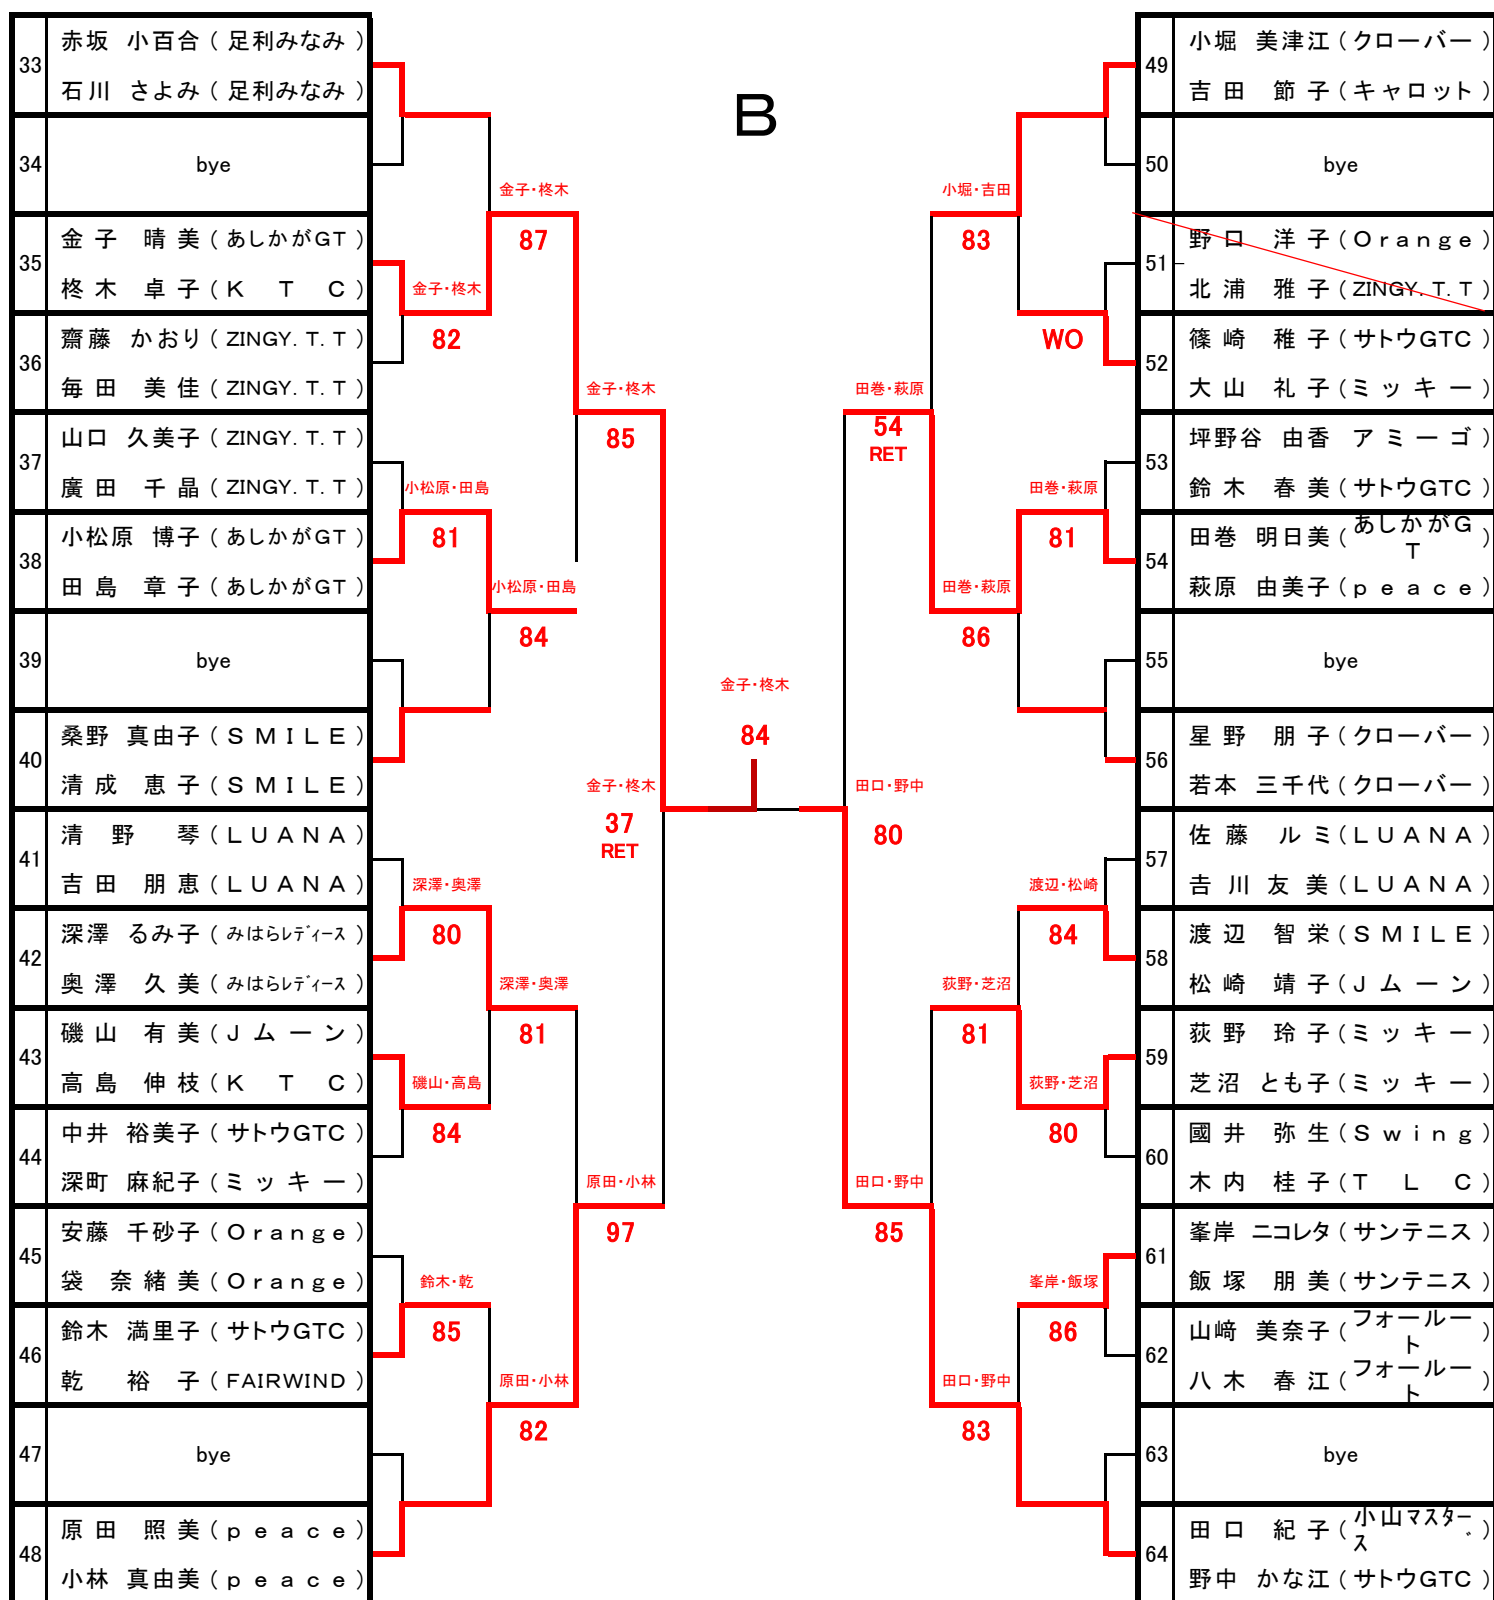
B

| 33 | 赤坂　小百合（足利みなみ） |
|---|---|
| | 石川　さよみ（足利みなみ） |
| 34 | bye |
| 35 | 金子　晴美（あしかがGT） |
| | 柊木　卓子（ＫＴＣ） |
| 36 | 齋藤　かおり（ZINGY. T. T） |
| | 毎田　美佳（ZINGY. T. T） |
| 37 | 山口　久美子（ZINGY. T. T） |
| | 廣田　千晶（ZINGY. T. T） |
| 38 | 小松原　博子（あしかがGT） |
| | 田島　章子（あしかがGT） |
| 39 | bye |
| 40 | 桑野　真由子（ＳＭＩＬＥ） |
| | 清成　恵子（ＳＭＩＬＥ） |
| 41 | 清野　琴（ＬＵＡＮＡ） |
| | 吉田　朋恵（ＬＵＡＮＡ） |
| 42 | 深澤　るみ子（みはらレディース） |
| | 奥澤　久美（みはらレディース） |
| 43 | 磯山　有美（Ｊムーン） |
| | 高島　伸枝（ＫＴＣ） |
| 44 | 中井　裕美子（サトウGTC） |
| | 深町　麻紀子（ミッキー） |
| 45 | 安藤　千砂子（Ｏｒａｎｇｅ） |
| | 袋　奈緒美（Ｏｒａｎｇｅ） |
| 46 | 鈴木　満里子（サトウGTC） |
| | 乾　裕子（FAIRWIND） |
| 47 | bye |
| 48 | 原田　照美（ｐｅａｃｅ） |
| | 小林　真由美（ｐｅａｃｅ） |

| 49 | 小堀　美津江（クローバー） |
|---|---|
| | 吉田　節子（キャロット） |
| 50 | bye |
| 51 | 野口　洋子（Ｏｒａｎｇｅ） |
| | 北浦　雅子（ZINGY. T. T） |
| 52 | 篠崎　稚子（サトウGTC） |
| | 大山　礼子（ミッキー） |
| 53 | 坪野谷　由香　アミーゴ） |
| | 鈴木　春美（サトウGTC） |
| 54 | 田巻　明日美（あしかがGT） |
| | 萩原　由美子（ｐｅａｃｅ） |
| 55 | bye |
| 56 | 星野　朋子（クローバー） |
| | 若本　三千代（クローバー） |
| 57 | 佐藤　ルミ（ＬＵＡＮＡ） |
| | 吉川　友美（ＬＵＡＮＡ） |
| 58 | 渡辺　智栄（ＳＭＩＬＥ） |
| | 松崎　靖子（Ｊムーン） |
| 59 | 荻野　玲子（ミッキー） |
| | 芝沼　とも子（ミッキー） |
| 60 | 國井　弥生（Ｓｗｉｎｇ） |
| | 木内　桂子（ＴＬＣ） |
| 61 | 峯岸　ニコレタ（サンテニス） |
| | 飯塚　朋美（サンテニス） |
| 62 | 山崎　美奈子（フォールート） |
| | 八木　春江（フォールート） |
| 63 | bye |
| 64 | 田口　紀子（小山マスターズ） |
| | 野中　かな江（サトウGTC） |

金子・柊木 82
小松原・田島 81
深澤・奥澤 80
磯山・高島 84
鈴木・乾 85
金子・柊木 87
小松原・田島 84
深澤・奥澤 81
原田・小林 82
金子・柊木 85
原田・小林 97
金子・柊木 37 RET
金子・柊木 84
小堀・吉田 83
WO
田巻・萩原 81
渡辺・松崎 84
荻野・芝沼 80
峯岸・飯塚 86
田巻・萩原 86
荻野・芝沼 81
田口・野中 83
田巻・萩原 54 RET
田口・野中 85
田口・野中 80